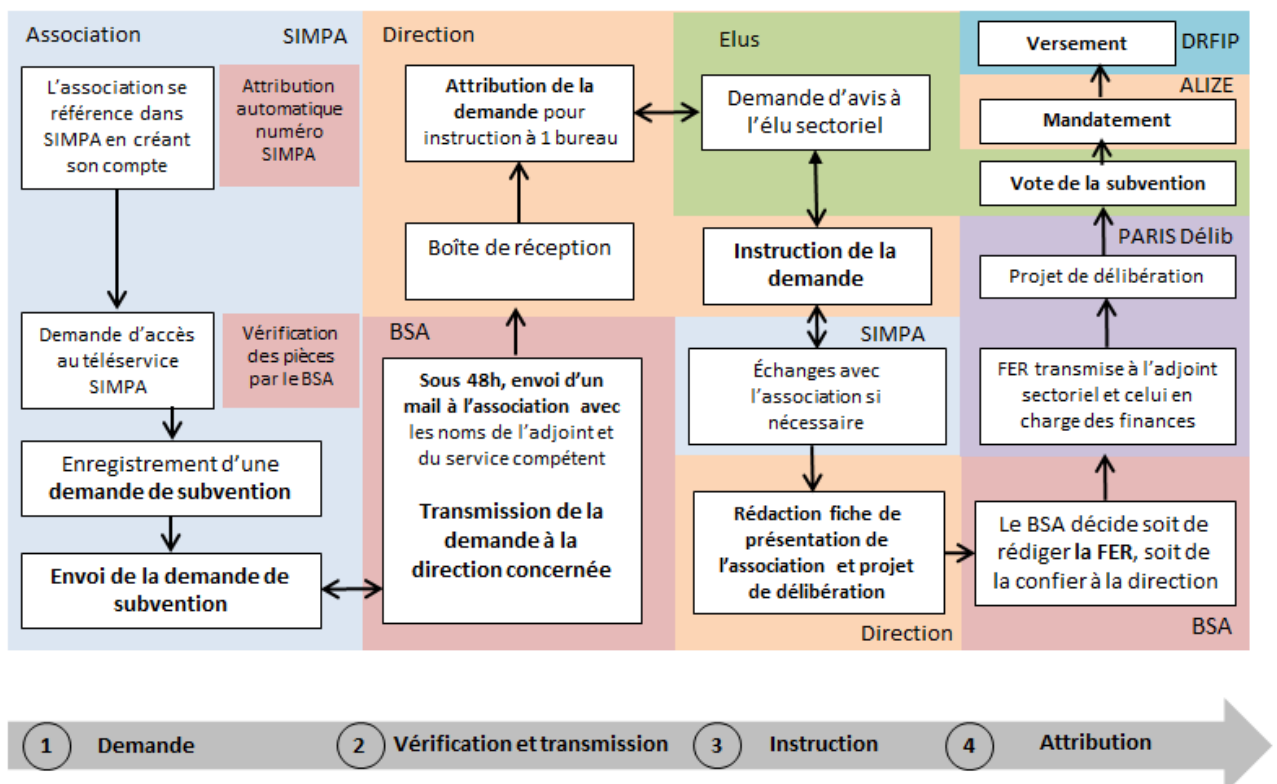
Association

SIMPA

L'association se référence dans SIMPA en créant son compte

Attribution automatique numéro SIMPA

Demande d'accès au téléservice SIMPA

Vérification des pièces par le BSA

Enregistrement d'une demande de subvention

Envoi de la demande de subvention

Direction

Attribution de la demande pour instruction à 1 bureau

Boîte de réception

BSA

Sous 48h, envoi d'un mail à l'association avec les noms de l'adjoint et du service compétent

Transmission de la demande à la direction concernée

Elus

Demande d'avis à l'élu sectoriel

Instruction de la demande

SIMPA

Échanges avec l'association si nécessaire

Rédaction fiche de présentation de l'association et projet de délibération

Direction

DRFIP

Versement

ALIZE

Mandatement

Vote de la subvention

PARIS Délib

Projet de délibération

FER transmise à l'adjoint sectoriel et celui en charge des finances

Le BSA décide soit de rédiger la FER, soit de la confier à la direction

BSA

1 Demande

2 Vérification et transmission

3 Instruction

4 Attribution